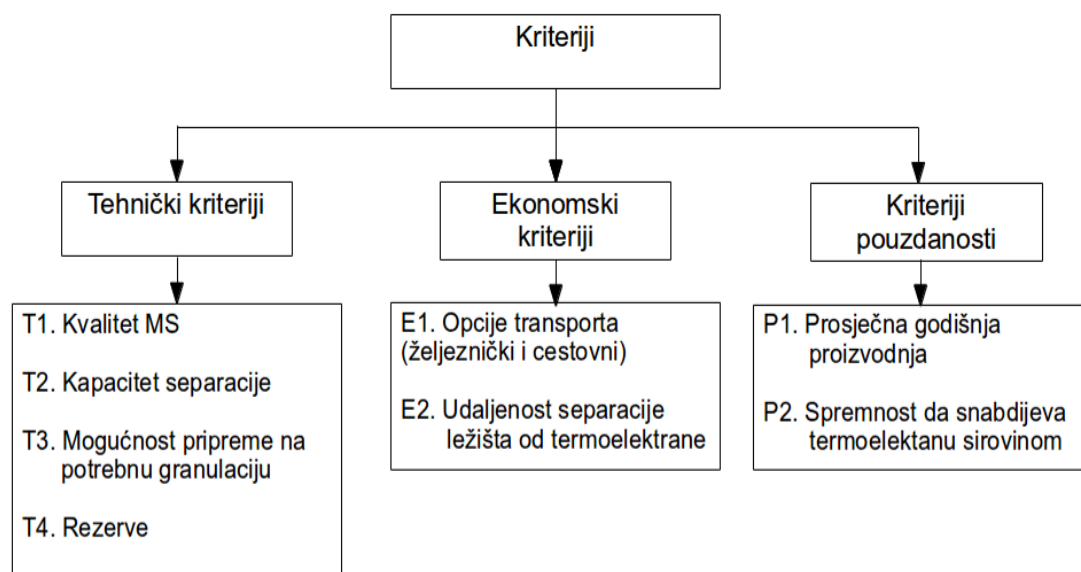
Kriteriji

Tehnički kriteriji

Ekonomski kriteriji

Kriteriji pouzdanosti

T1. Kvalitet MS

T2. Kapacitet separacije

T3. Mogućnost pripreme na potrebnu granulaciju

T4. Rezerve

E1. Opcije transporta (željeznički i cestovni)

E2. Udaljenost separacije ležišta od termoelektrane

P1. Prosječna godišnja proizvodnja

P2. Spremnost da snabdijeva termoelektanu sirovinom